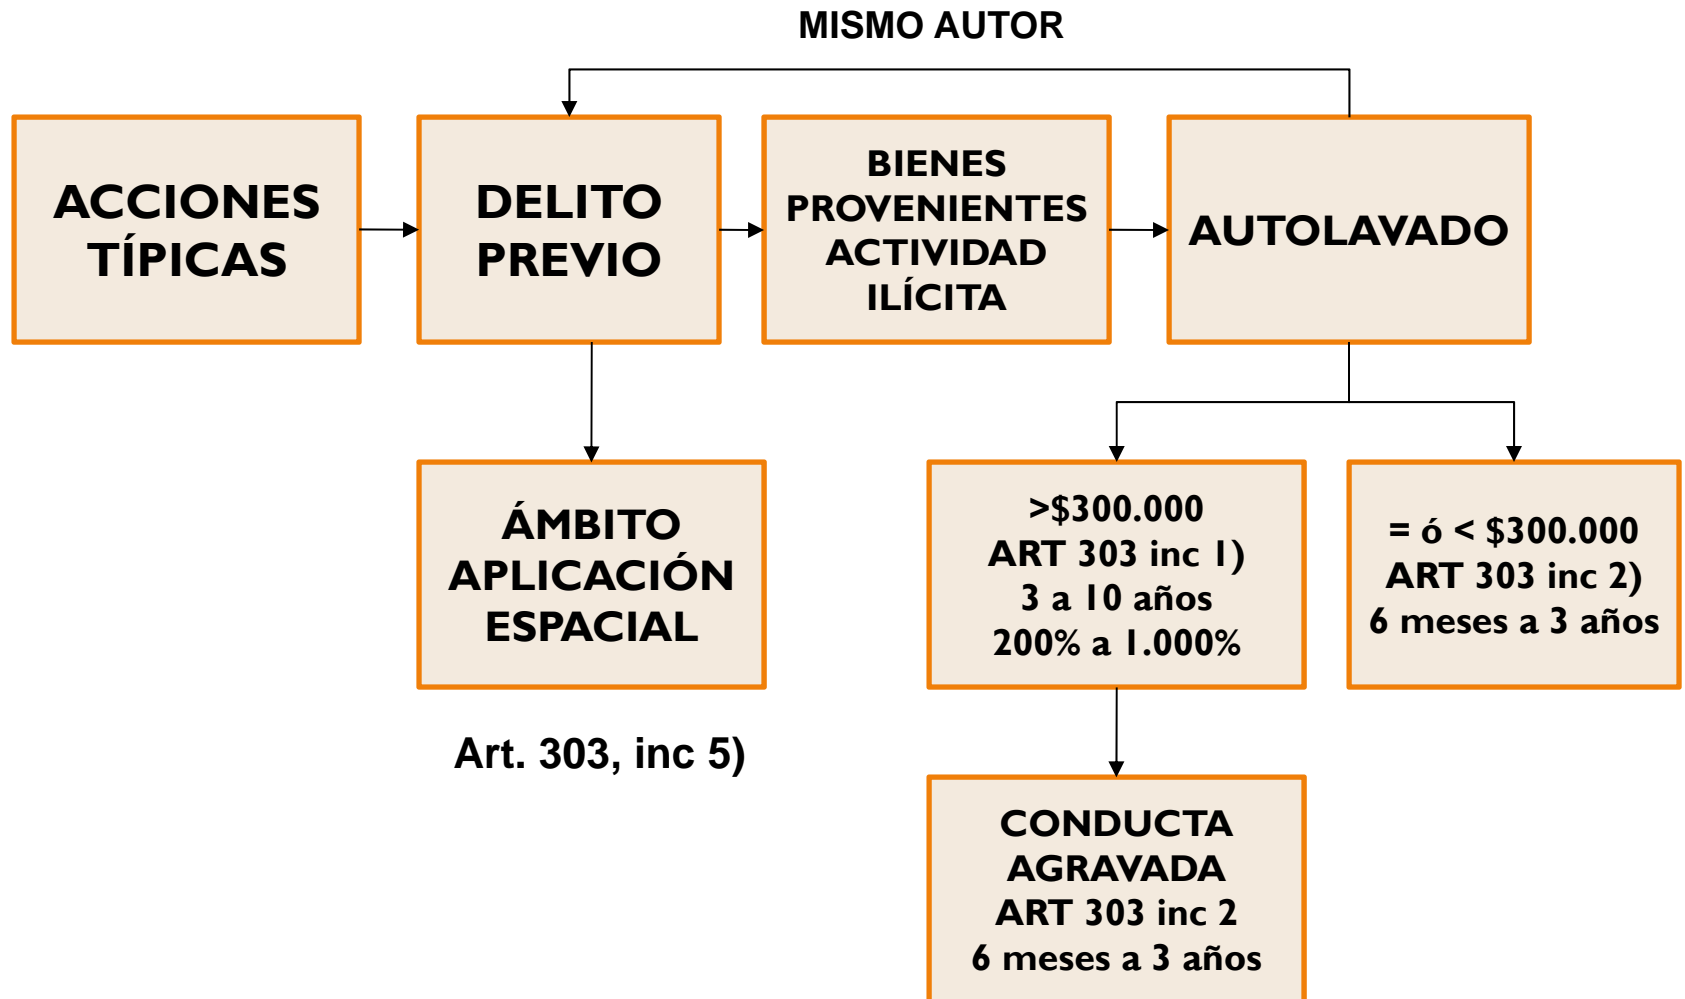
MISMO AUTOR

ACCIONES TÍPICAS

DELITO PREVIO

BIENES PROVENIENTES ACTIVIDAD ILÍCITA

AUTOLAVADO

ÁMBITO APLICACIÓN ESPACIAL

Art. 303, inc 5)

>$300.000
ART 303 inc 1)
3 a 10 años
200% a 1.000%

= ó < $300.000
ART 303 inc 2)
6 meses a 3 años

CONDUCTA AGRAVADA
ART 303 inc 2
6 meses a 3 años